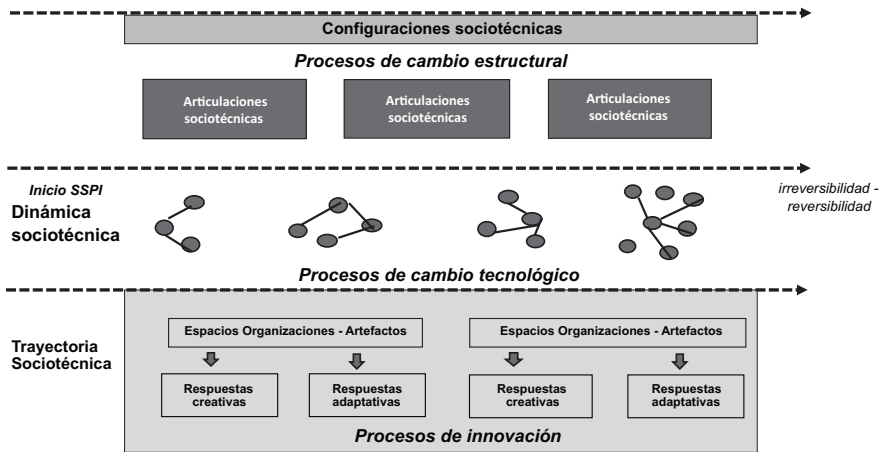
Configuraciones sociotécnicas

Procesos de cambio estructural

Articulaciones sociotécnicas

Articulaciones sociotécnicas

Articulaciones sociotécnicas

Inicio SSPI

Dinámica sociotécnica

irreversibilidad - reversibilidad

Procesos de cambio tecnológico

Trayectoria Sociotécnica

Espacios Organizaciones - Artefactos

Respuestas creativas

Respuestas adaptativas

Espacios Organizaciones - Artefactos

Respuestas creativas

Respuestas adaptativas

Procesos de innovación